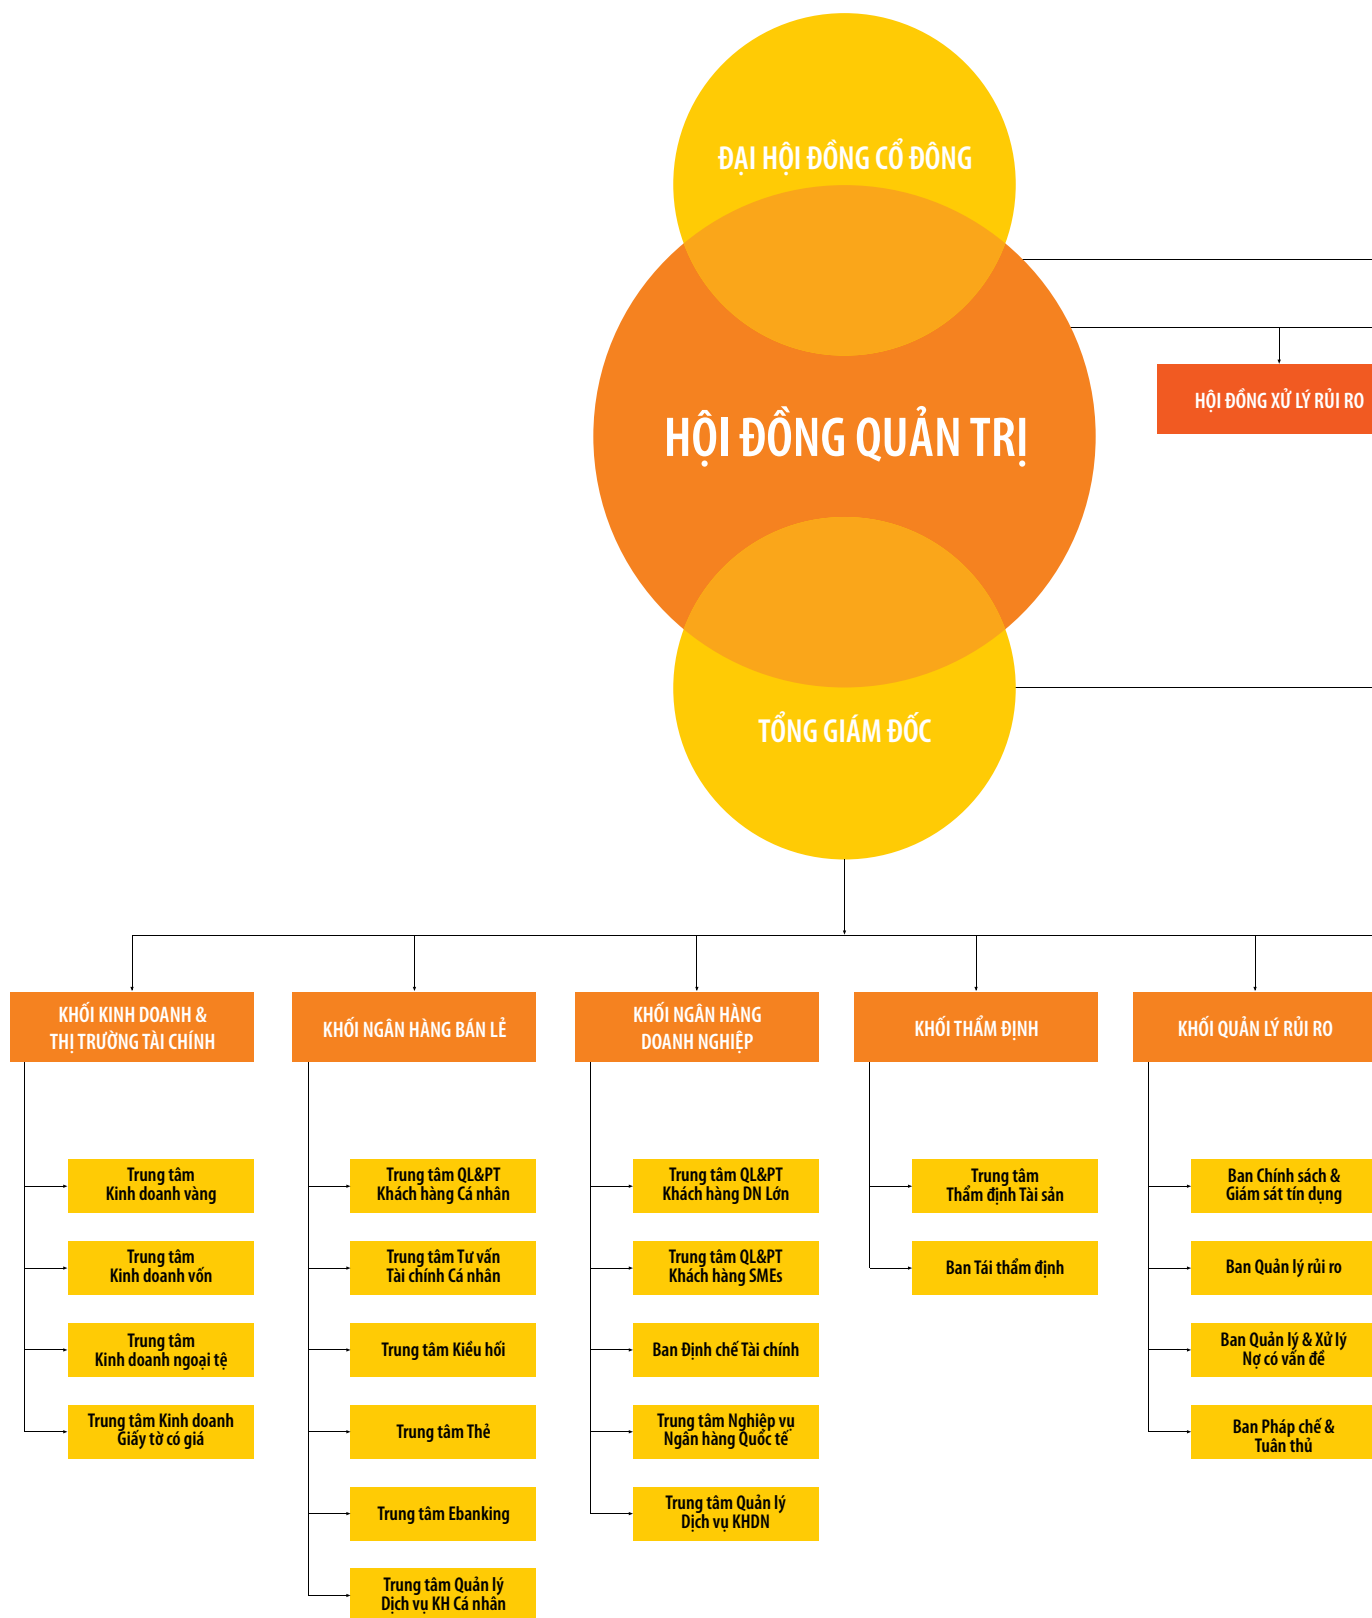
ĐẠI HỘI ĐỒNG CỔ ĐÔNG

HỘI ĐỒNG QUẢN TRỊ

HỘI ĐỒNG XỬ LÝ RỦI RO

TỔNG GIÁM ĐỐC

KHỐI KINH DOANH & THỊ TRƯỜNG TÀI CHÍNH

Trung tâm Kinh doanh vàng

Trung tâm Kinh doanh vốn

Trung tâm Kinh doanh ngoại tệ

Trung tâm Kinh doanh Giấy tờ có giá

KHỐI NGÂN HÀNG BÁN LẺ

Trung tâm QL&PT Khách hàng Cá nhân

Trung tâm Tư vấn Tài chính Cá nhân

Trung tâm Kiều hối

Trung tâm Thẻ

Trung tâm Ebanking

Trung tâm Quản lý Dịch vụ KH Cá nhân

KHỐI NGÂN HÀNG DOANH NGHIỆP

Trung tâm QL&PT Khách hàng DN Lớn

Trung tâm QL&PT Khách hàng SMEs

Ban Định chế Tài chính

Trung tâm Nghiệp vụ Ngân hàng Quốc tế

Trung tâm Quản lý Dịch vụ KHDN

KHỐI THẨM ĐỊNH

Trung tâm Thẩm định Tài sản

Ban Tái thẩm định

KHỐI QUẢN LÝ RỦI RO

Ban Chính sách & Giám sát tín dụng

Ban Quản lý rủi ro

Ban Quản lý & Xử lý Nợ có vấn đề

Ban Pháp chế & Tuân thủ